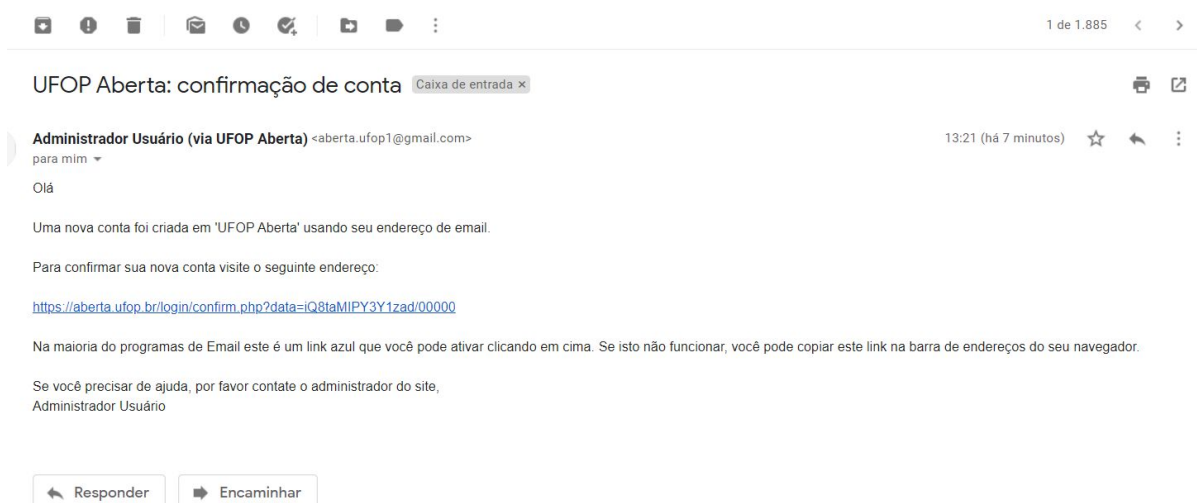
1 de 1.885

UFOP Aberta: confirmação de conta Caixa de entrada ×

Administrador Usuário (via UFOP Aberta) <aberta.ufop1@gmail.com>
para mim

13:21 (há 7 minutos)

Olá

Uma nova conta foi criada em 'UFOP Aberta' usando seu endereço de email.

Para confirmar sua nova conta visite o seguinte endereço:

https://aberta.ufop.br/login/confirm.php?data=iQ8taMIPY3Y1zad/00000

Na maioria do programas de Email este é um link azul que você pode ativar clicando em cima. Se isto não funcionar, você pode copiar este link na barra de endereços do seu navegador.

Se você precisar de ajuda, por favor contate o administrador do site,
Administrador Usuário

Responder

Encaminhar